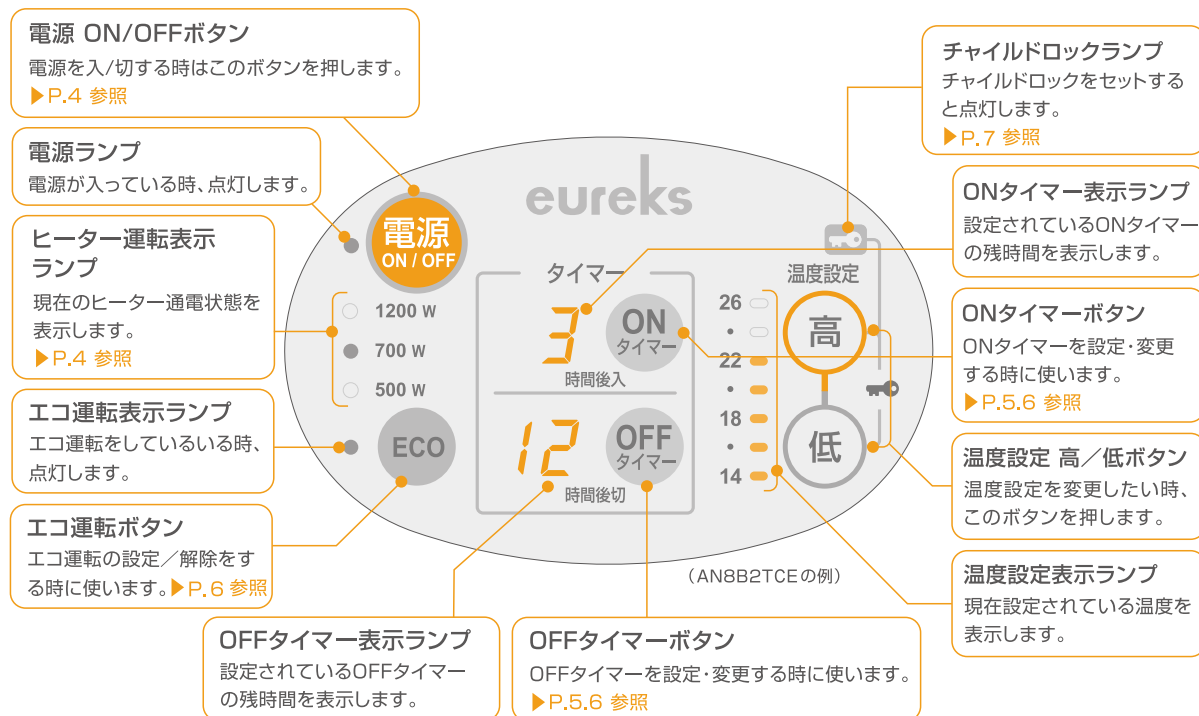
電源 ON/OFFボタン
電源を入/切する時はこのボタンを押します。
▶P.4 参照

電源ランプ
電源が入っている時、点灯します。

ヒーター運転表示ランプ
現在のヒーター通電状態を表示します。
▶P.4 参照

エコ運転表示ランプ
エコ運転をしているいる時、点灯します。

エコ運転ボタン
エコ運転の設定／解除をする時に使います。▶P.6 参照

OFFタイマー表示ランプ
設定されているOFFタイマーの残時間を表示します。

OFFタイマーボタン
OFFタイマーを設定・変更する時に使います。
▶P.5.6 参照

チャイルドロックランプ
チャイルドロックをセットすると点灯します。
▶P.7 参照

ONタイマー表示ランプ
設定されているONタイマーの残時間を表示します。

ONタイマーボタン
ONタイマーを設定・変更する時に使います。
▶P.5.6 参照

温度設定 高／低ボタン
温度設定を変更したい時、このボタンを押します。

温度設定表示ランプ
現在設定されている温度を表示します。

eureks

電源
ON / OFF

1200 W
700 W
500 W

ECO

タイマー
3
ON
タイマー
時間後入
12
OFF
タイマー
時間後切

温度設定
26
•
22
•
18
•
14
高
低

（AN8B2TCEの例）